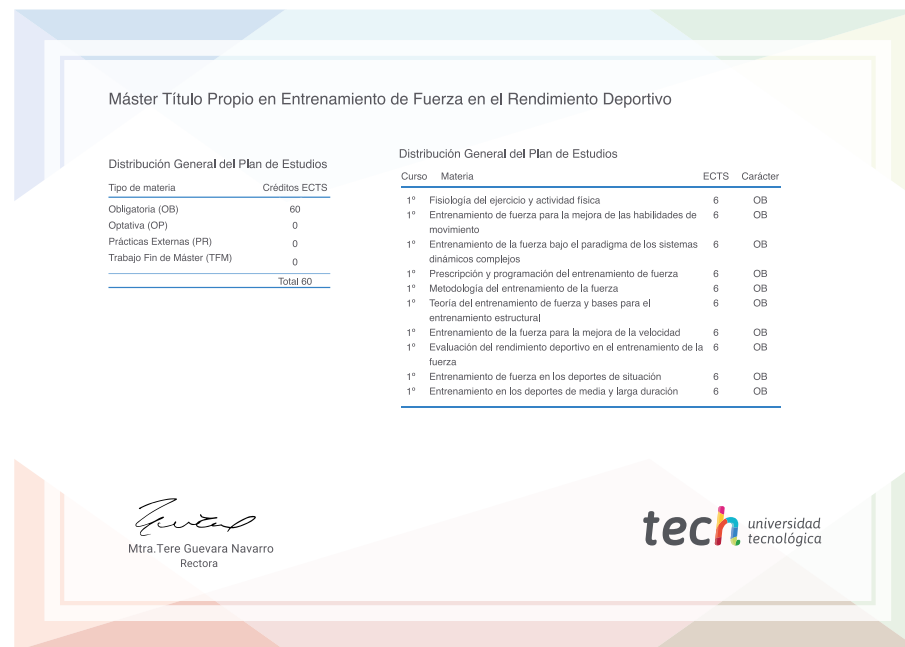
Máster Título Propio en Entrenamiento de Fuerza en el Rendimiento Deportivo

Distribución General del Plan de Estudios

| Tipo de materia | Créditos ECTS |
|---|---|
| Obligatoria (OB) | 60 |
| Optativa (OP) | 0 |
| Prácticas Externas (PR) | 0 |
| Trabajo Fin de Máster (TFM) | 0 |
| | Total 60 |

Distribución General del Plan de Estudios

| Curso | Materia | ECTS | Carácter |
|---|---|---|---|
| 1º | Fisiología del ejercicio y actividad física | 6 | OB |
| 1º | Entrenamiento de fuerza para la mejora de las habilidades de movimiento | 6 | OB |
| 1º | Entrenamiento de la fuerza bajo el paradigma de los sistemas dinámicos complejos | 6 | OB |
| 1º | Prescripción y programación del entrenamiento de fuerza | 6 | OB |
| 1º | Metodología del entrenamiento de la fuerza | 6 | OB |
| 1º | Teoría del entrenamiento de fuerza y bases para el entrenamiento estructural | 6 | OB |
| 1º | Entrenamiento de la fuerza para la mejora de la velocidad | 6 | OB |
| 1º | Evaluación del rendimiento deportivo en el entrenamiento de la fuerza | 6 | OB |
| 1º | Entrenamiento de fuerza en los deportes de situación | 6 | OB |
| 1º | Entrenamiento en los deportes de media y larga duración | 6 | OB |

Mtra.Tere Guevara Navarro
Rectora

tech universidad tecnológica